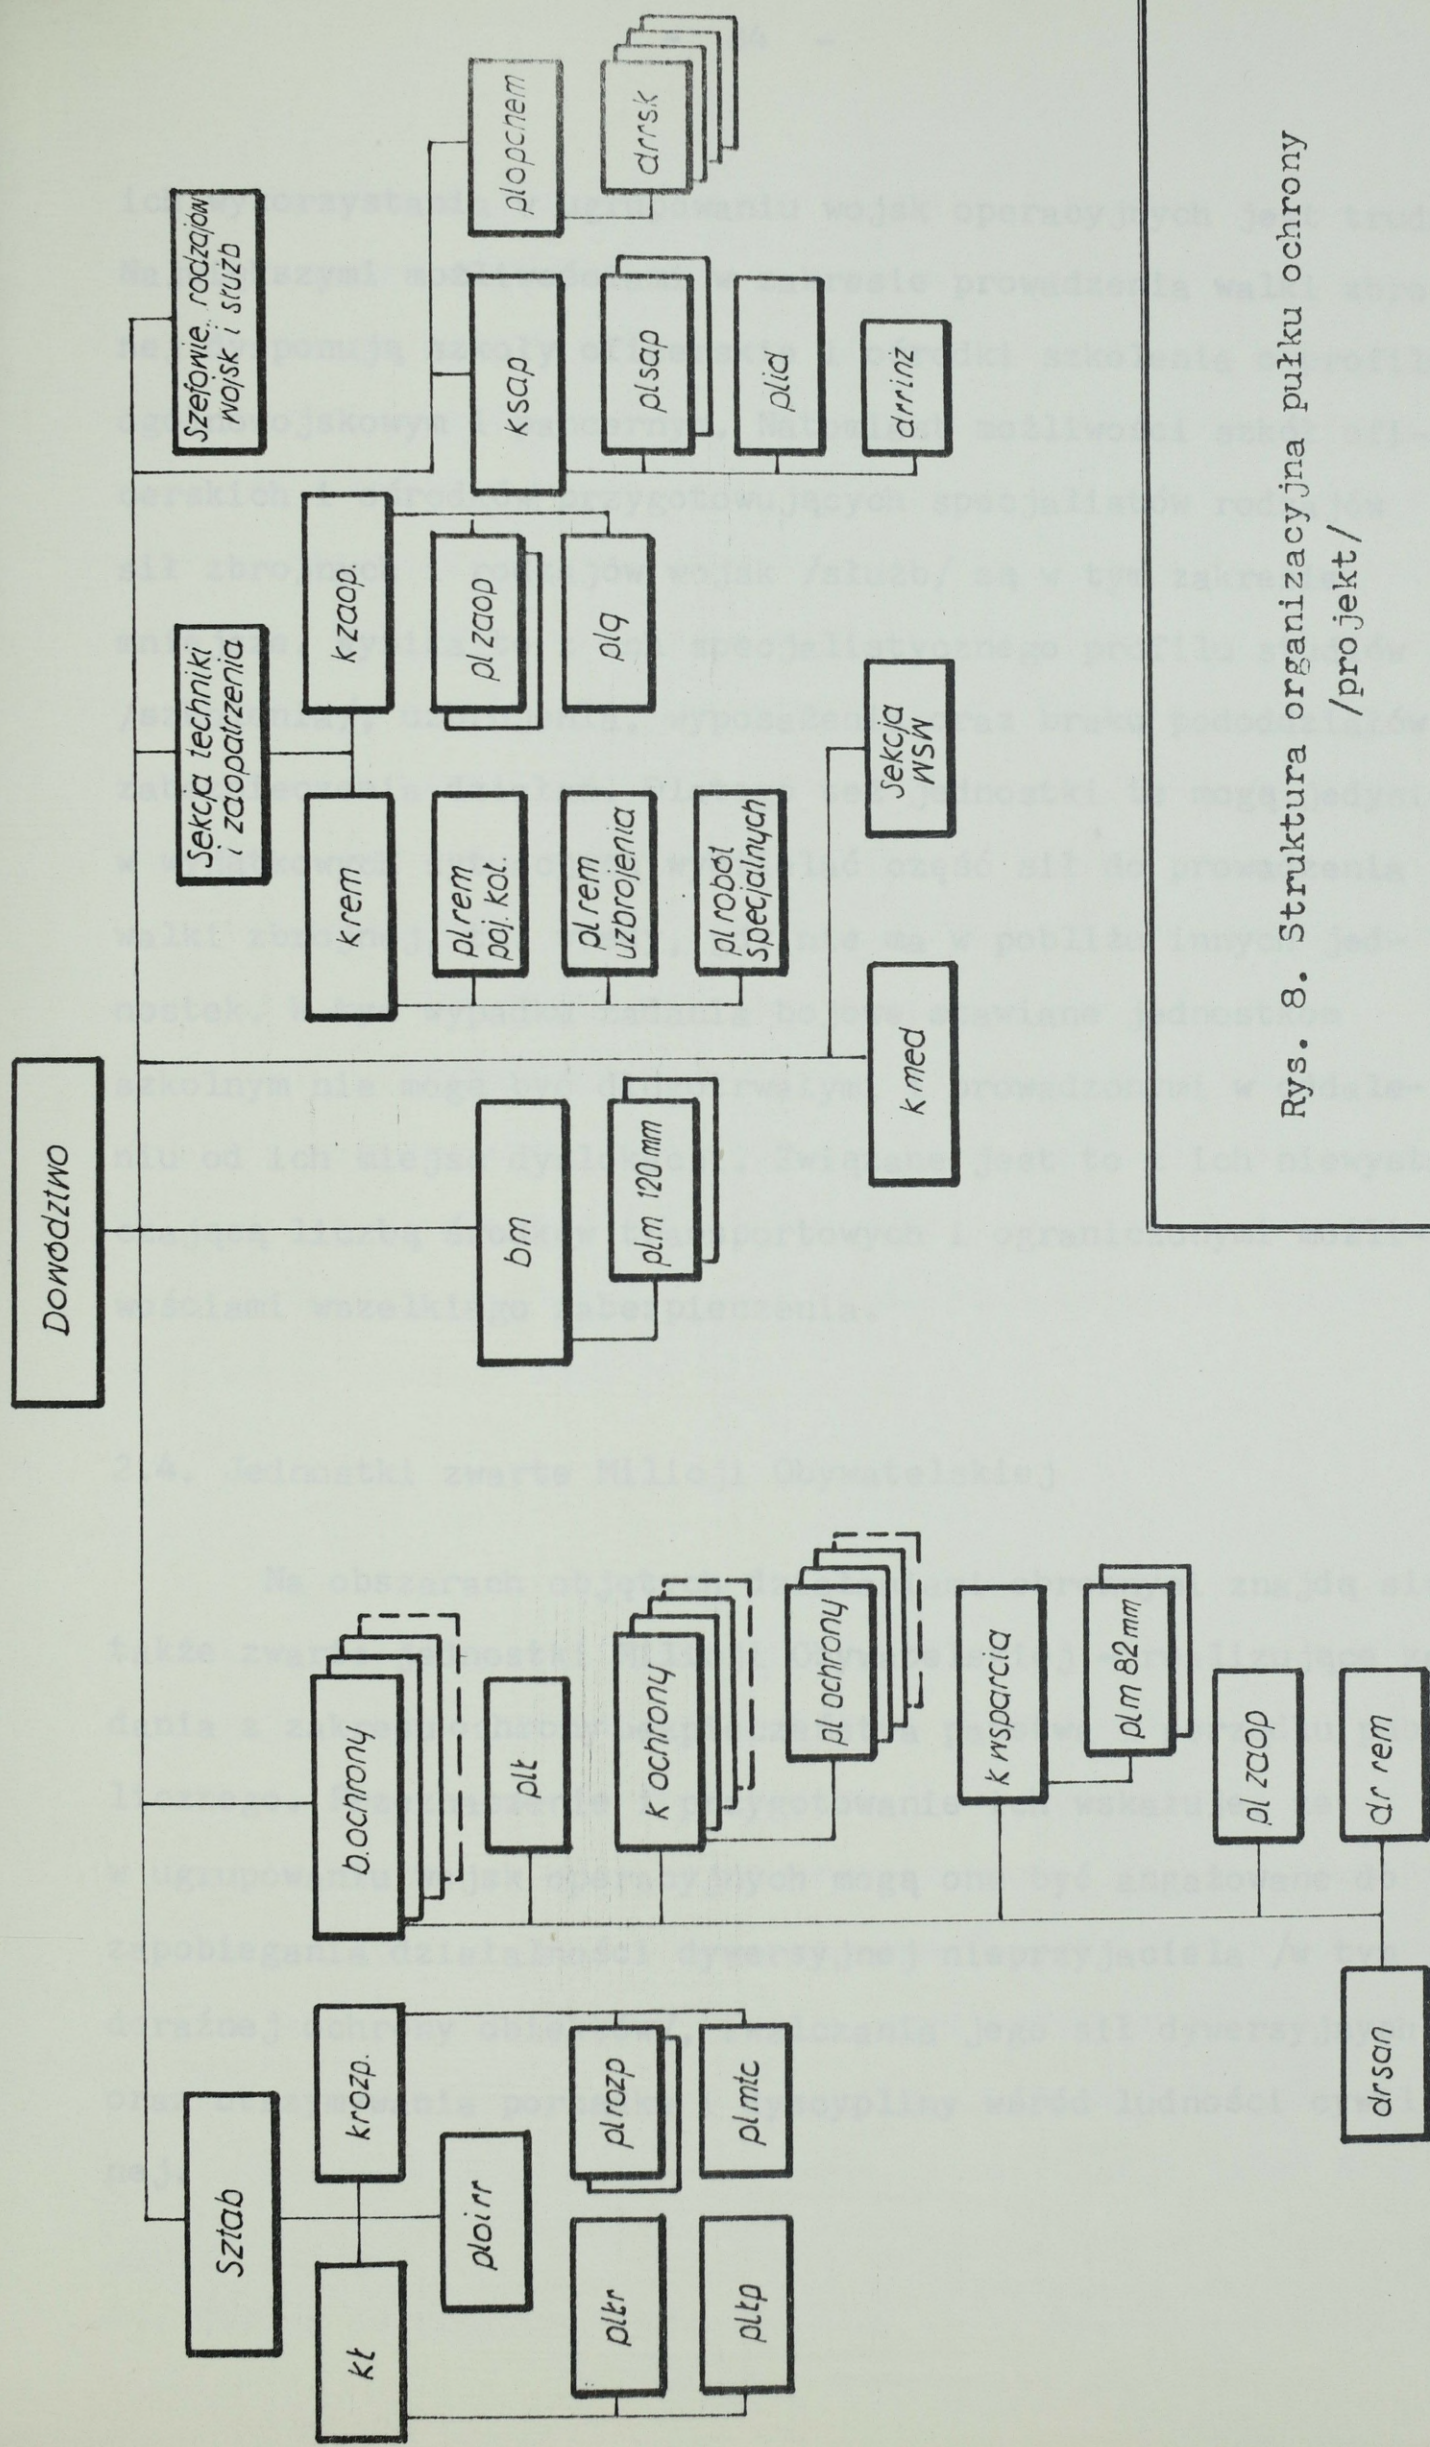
Dowództwo

Sztab

kł

k rozp.

płoi rr

pł kr

pł tp

pł rozp

pł mtc

b. ochrony

pł ł

k ochrony

pł ochrony

k wsparcia

pł m 82 mm

pł zaop

dr rem

dr san

bm

pł m 120 mm

k med

Sekcja WSW

Sekcja techniki i zaopatrzenia

k rem

pł rem poj. kot.

pł rem uzbrojenia

pł robót specjalnych

k zaop

pł zaop

pł g

Szefowie rodzajów wojsk i służb

k sap

pł sap

pł id

dr rinz

pł opcnem

dr rsk

Rys. 8. Struktura organizacyjna pułku ochrony /projekt/